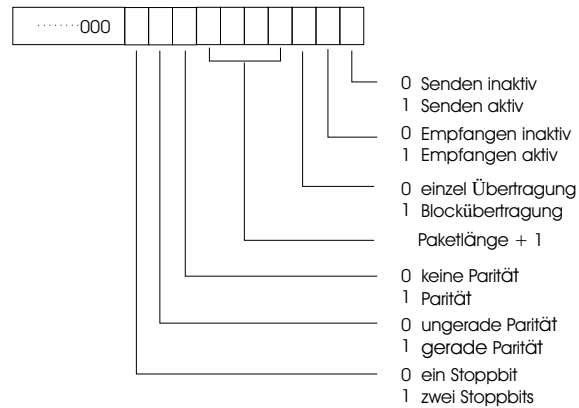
········000

0 Senden inaktiv
1 Senden aktiv

0 Empfangen inaktiv
1 Empfangen aktiv

0 einzel Übertragung
1 Blockübertragung

Paketlänge + 1

0 keine Parität
1 Parität

0 ungerade Parität
1 gerade Parität

0 ein Stoppbit
1 zwei Stoppbits